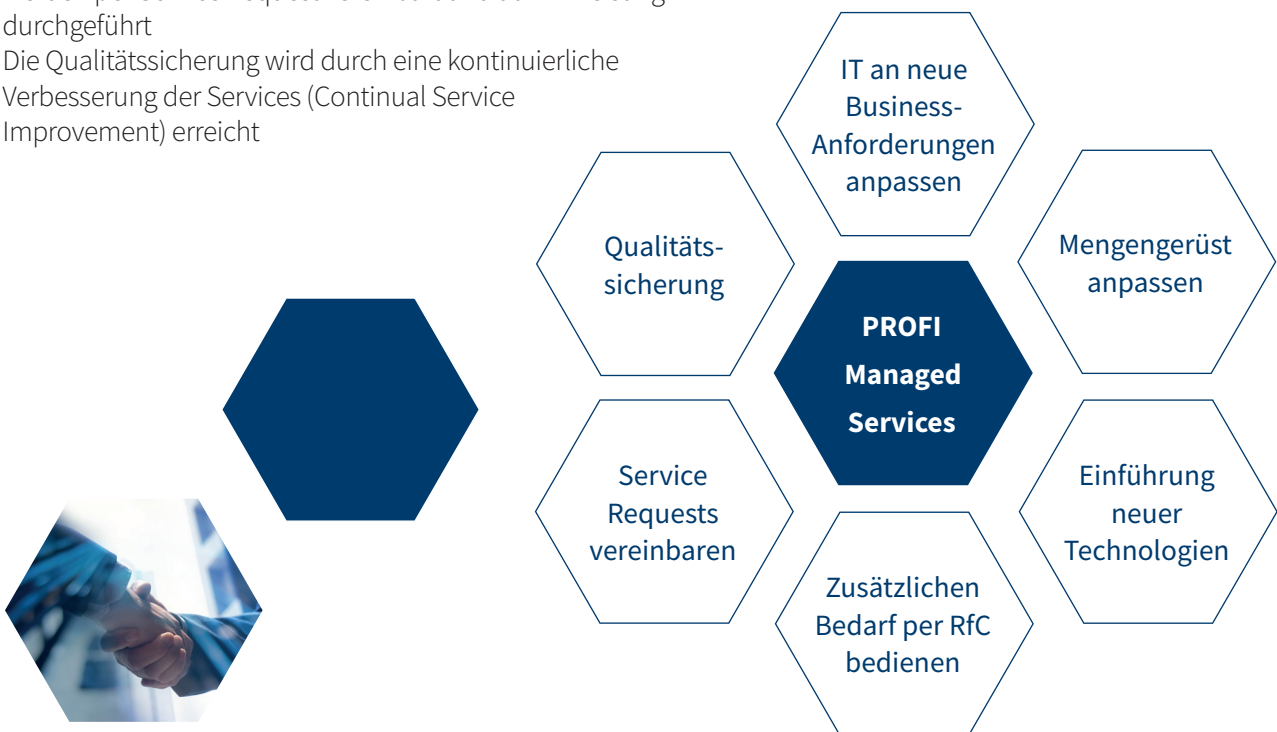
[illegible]
durchgeführt
Die Qualitätssicherung wird durch eine kontinuierliche Verbesserung der Services (Continual Service Improvement) erreicht

IT an neue Business-Anforderungen anpassen

Qualitäts-sicherung

Mengengerüst anpassen

PROFI Managed Services

Service Requests vereinbaren

Einführung neuer Technologien

Zusätzlichen Bedarf per RfC bedienen